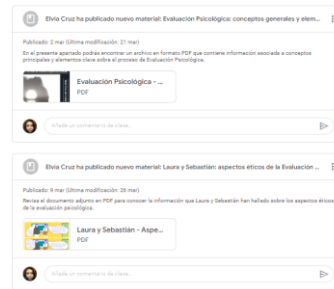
Elvia Cruz ha publicado nuevo material: Evaluación Psicológica: conceptos generales y elem...

Publicado: 2 mar (Última modificación: 21 mar)

En el presente apartado podrás encontrar un archivo en formato PDF que contiene información asociada a conceptos principales y elementos clave sobre el proceso de Evaluación Psicológica.

Evaluación Psicológica - ...
PDF

Añade un comentario de clase...

Elvia Cruz ha publicado nuevo material: Laura y Sebastián: aspectos éticos de la Evaluación ...

Publicado: 9 mar (Última modificación: 28 mar)

Revisa el documento adjunto en PDF para conocer la información que Laura y Sebastián han hallado sobre los aspectos éticos de la evaluación psicológica.

Laura y Sebastián - Aspe...
PDF

Añade un comentario de clase...